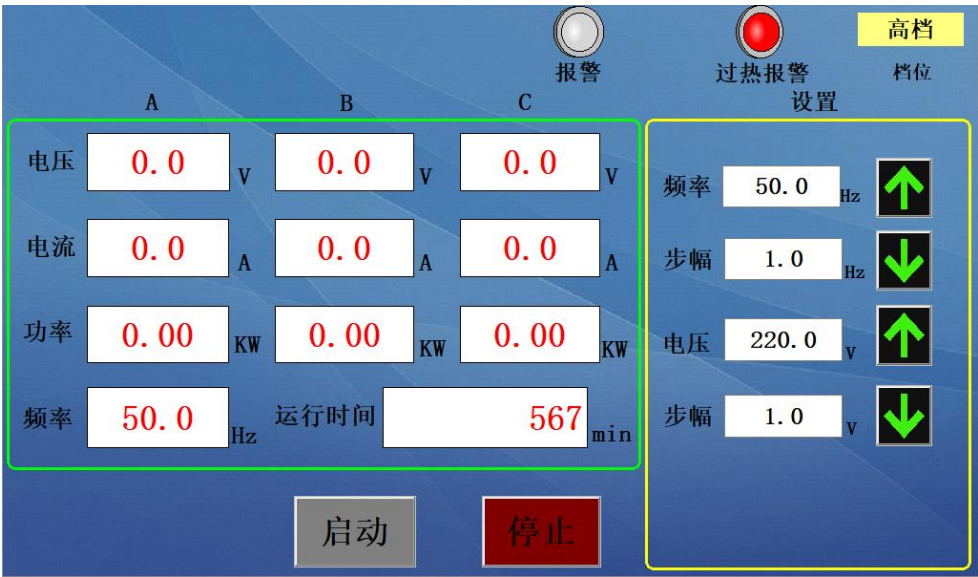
报警

过热报警

高档

档位

A

B

C

设置

| | A | | B | | C | |
|---|---|---|---|---|---|---|
| 电压 | 0.0 | V | 0.0 | V | 0.0 | V |
| 电流 | 0.0 | A | 0.0 | A | 0.0 | A |
| 功率 | 0.00 | KW | 0.00 | KW | 0.00 | KW |

频率 50.0 Hz 运行时间 567 min

频率 50.0 Hz

步幅 1.0 Hz

电压 220.0 V

步幅 1.0 V

启动

停止